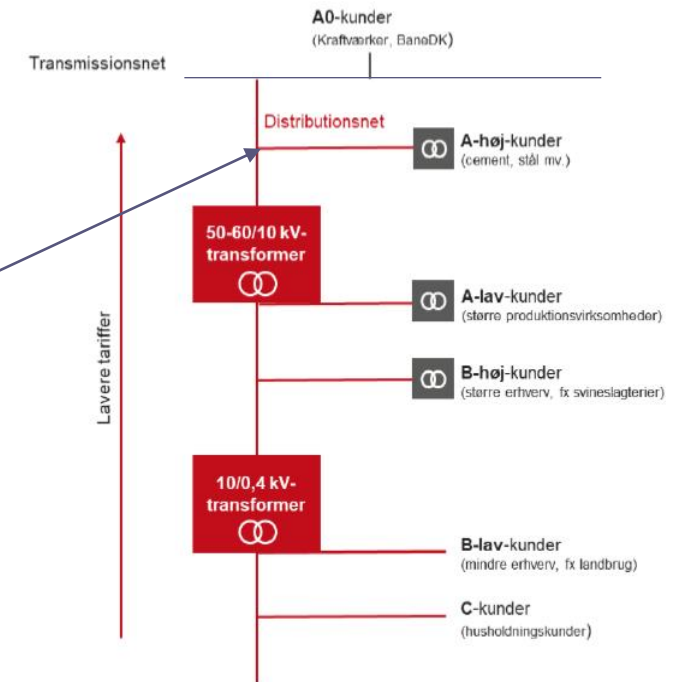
A0-kunder
(Kraftværker, BaneDK)

Transmissionsnet

Distributionsnet

A-høj-kunder
(cement, stål mv.)

50-60/10 kV-transformer

A-lav-kunder
(større produktionsvirksomheder)

B-høj-kunder
(større erhverv, fx svineslagterier)

Lavere tariffer

10/0,4 kV-transformer

B-lav-kunder
(mindre erhverv, fx landbrug)

C-kunder
(husholdningskunder)